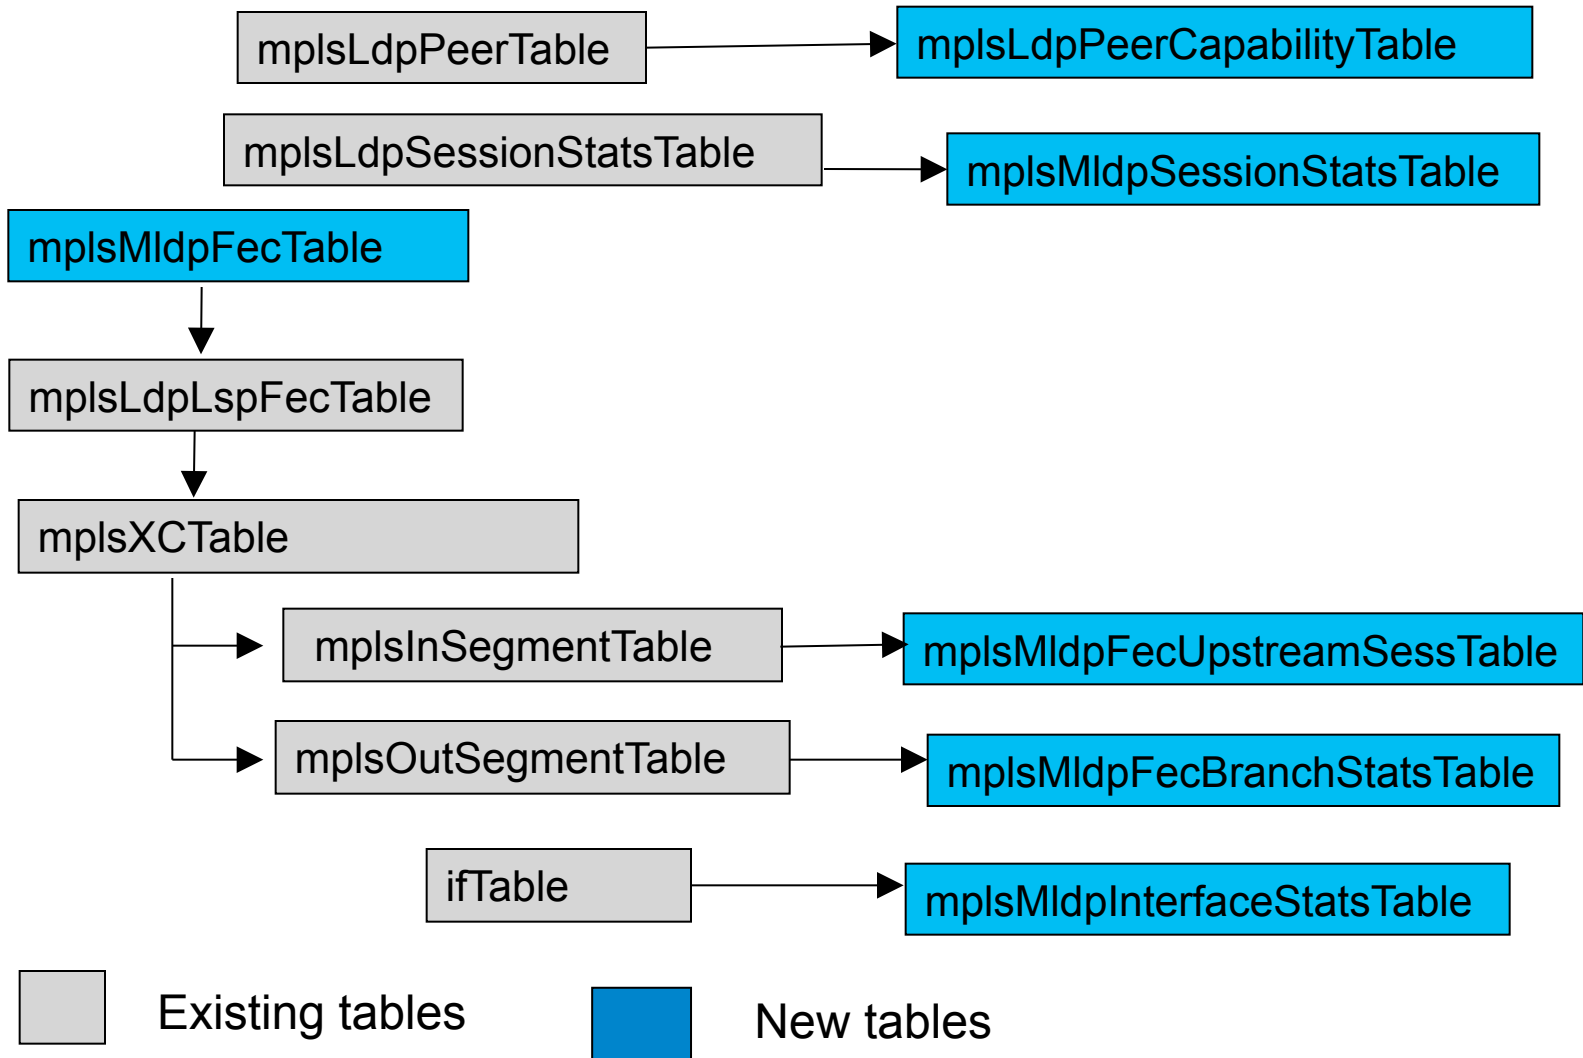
mplsLdpPeerTable

mplsLdpPeerCapabilityTable

mplsLdpSessionStatsTable

mplsMldpSessionStatsTable

mplsMldpFecTable

mplsLdpLspFecTable

mplsXCTable

mplsInSegmentTable

mplsMldpFecUpstreamSessTable

mplsOutSegmentTable

mplsMldpFecBranchStatsTable

ifTable

mplsMldpInterfaceStatsTable

Existing tables

New tables